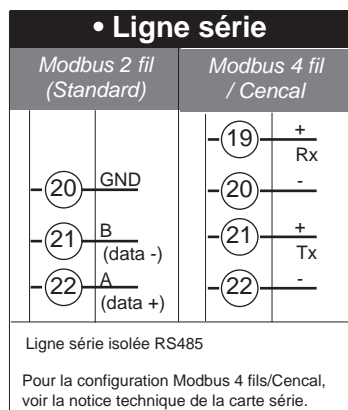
• Ligne série

Modbus 2 fil (Standard)

Modbus 4 fil / Cencal

20 GND
21 B (data -)
22 A (data +)

19 + Rx
20 -
21 + Tx
22 -

Ligne série isolée RS485

Pour la configuration Modbus 4 fils/Cencal, voir la notice technique de la carte série.